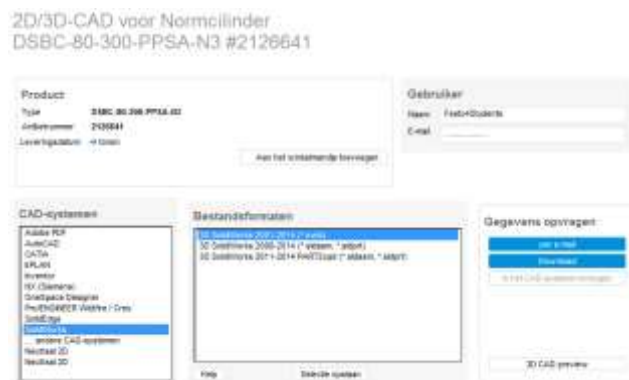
2D/3D-CAD voor Normcilinder
DSBC-80-300-PPSA-N3 #2126641

Product

Type DSBC-80-300-PPSA-N3
Artikelnummer 2126641
Levertijd/datum 4 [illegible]

Aan het winkelmandje toevoegen

Gebruiker

Naam Festo4Students
E-mail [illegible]

CAD-systemen

Adobe PDF
AutoCAD
CATIA
ERLAN
Inventor
NX (Siemens)
Onshape Designer
Pro/ENGINEER Wildfire / Creo
SolidEdge
SolidWorks
... andere CAD-systemen
Neutraal 2D
Neutraal 3D

Bestandsformaten

3D SolidWorks 2001-2014 (*.sldprt)
3D SolidWorks 2006-2014 (*.sldasm, *.sldprt)
3D SolidWorks 2011-2014 PARTcloud (*.sldasm, *.sldprt)

Help
Selectie opslaan

Gegevens opvragen

per e-mail
Download
In het CAD-systeem invoegen

3D CAD preview